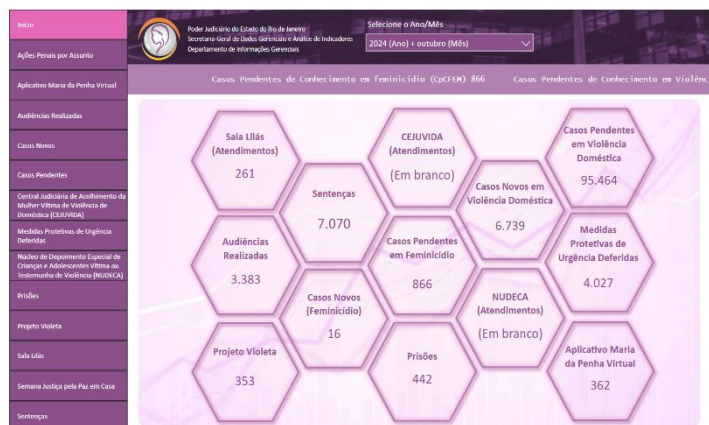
Início

Ações Penais por Assunto

Aplicativo Maria da Penha Virtual

Audiências Realizadas

Casos Novos

Casos Pendentes

Central Judiciária de Acolhimento da Mulher Vítima de Violência Doméstica (CEJUVIDA)

Medidas Protetivas de Urgência Deferidas

Núcleo de Depoimento Especial de Crianças e Adolescentes Vítima ou Testemunha de Violência (NUDECA)

Prisões

Projeto Violeta

Sala Lilás

Semana Justiça pela Paz em Casa

Sentenças

Poder Judiciário do Estado do Rio de Janeiro
Secretaria Geral de Dados Gerenciais e Análise de Indicadores
Departamento de Informações Gerenciais

Selecione o Ano/Mês
2024 (Ano) + outubro (Mês)

Casos Pendentes de Conhecimento em feminicídio (CpCFEM) 866 Casos Pendentes de Conhecimento em Violênc

Sala Lilás (Atendimentos)
261

CEJUVIDA (Atendimentos)
(Em branco)

Casos Pendentes em Violência Doméstica
95.464

Sentenças
7.070

Casos Novos em Violência Doméstica
6.739

Audiências Realizadas
3.383

Casos Pendentes em Feminicídio
866

Medidas Protetivas de Urgência Deferidas
4.027

Casos Novos (Feminicídio)
16

NUDECA (Atendimentos)
(Em branco)

Projeto Violeta
353

Prisões
442

Aplicativo Maria da Penha Virtual
362